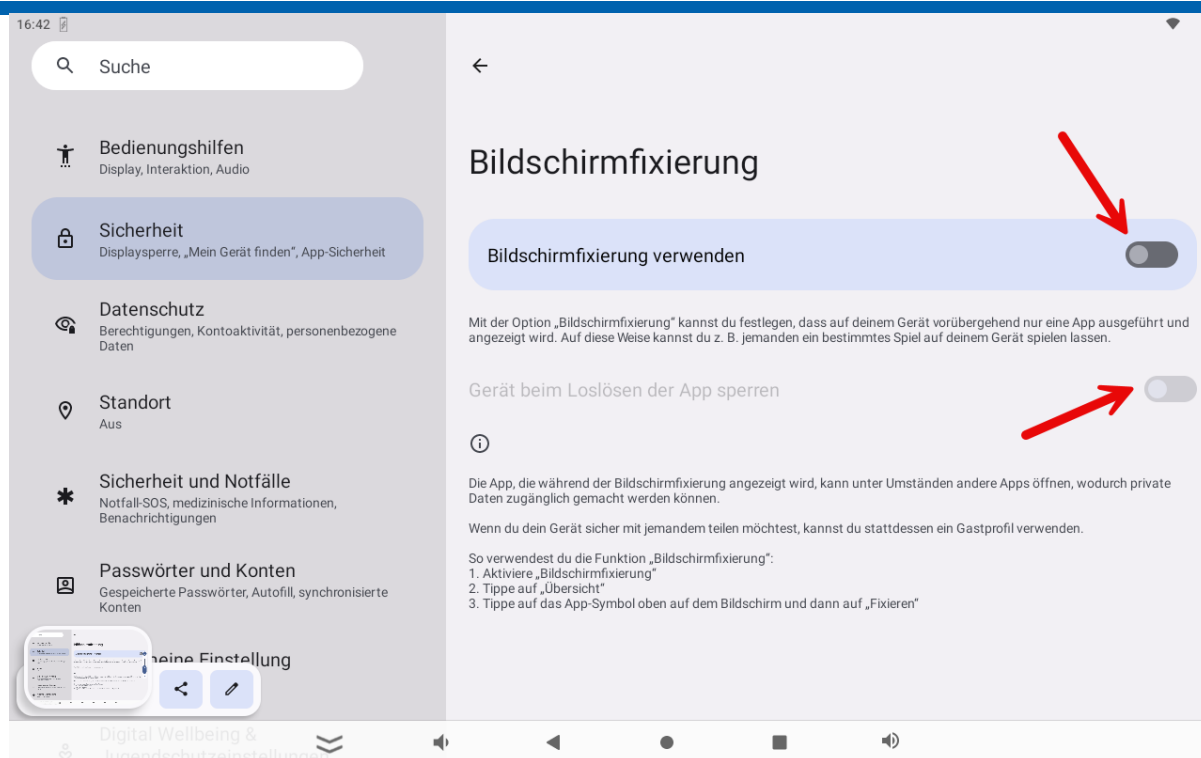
16:42

Suche

Bedienungshilfen
Display, Interaktion, Audio

Sicherheit
Displaysperre, „Mein Gerät finden", App-Sicherheit

Datenschutz
Berechtigungen, Kontoaktivität, personenbezogene Daten

Standort
Aus

Sicherheit und Notfälle
Notfall-SOS, medizinische Informationen, Benachrichtigungen

Passwörter und Konten
Gespeicherte Passwörter, Autofill, synchronisierte Konten

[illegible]eine Einstellung

Digital Wellbeing & Jugendschutzeinstellungen

Bildschirmfixierung

Bildschirmfixierung verwenden

Mit der Option „Bildschirmfixierung" kannst du festlegen, dass auf deinem Gerät vorübergehend nur eine App ausgeführt und angezeigt wird. Auf diese Weise kannst du z. B. jemanden ein bestimmtes Spiel auf deinem Gerät spielen lassen.

Gerät beim Loslösen der App sperren

Die App, die während der Bildschirmfixierung angezeigt wird, kann unter Umständen andere Apps öffnen, wodurch private Daten zugänglich gemacht werden können.

Wenn du dein Gerät sicher mit jemandem teilen möchtest, kannst du stattdessen ein Gastprofil verwenden.

So verwendest du die Funktion „Bildschirmfixierung":
1. Aktiviere „Bildschirmfixierung"
2. Tippe auf „Übersicht"
3. Tippe auf das App-Symbol oben auf dem Bildschirm und dann auf „Fixieren"